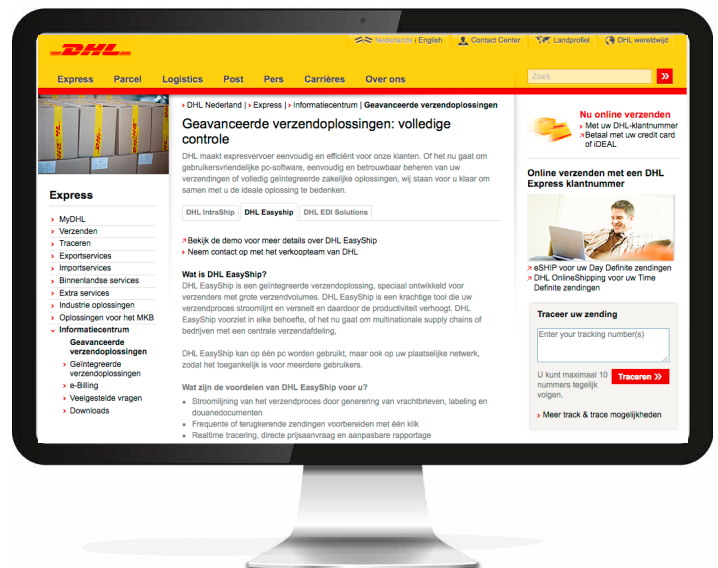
DHL

Nederlands | English   Contact Center   Landprofiel   DHL wereldwijd

Express   Parcel   Logistics   Post   Pers   Carrières   Over ons

Zoek

Express

MyDHL
Verzenden
Traceren
Exportservices
Importservices
Binnenlandse services
Extra services
Industrie oplossingen
Oplossingen voor het MKB
Informatiecentrum
Geavanceerde verzendoplossingen
Geïntegreerde verzendoplossingen
e-Billing
Veelgestelde vragen
Downloads

DHL Nederland | Express | Informatiecentrum | Geavanceerde verzendoplossingen

Geavanceerde verzendoplossingen: volledige controle

DHL maakt expresvervoer eenvoudig en efficiënt voor onze klanten. Of het nu gaat om gebruikersvriendelijke pc-software, eenvoudig en betrouwbaar beheren van uw verzendingen of volledig geïntegreerde zakelijke oplossingen, wij staan voor u klaar om samen met u de ideale oplossing te bedenken.

DHL IntraShip   DHL Easyship   DHL EDI Solutions

Bekijk de demo voor meer details over DHL EasyShip
Neem contact op met het verkoopteam van DHL

Wat is DHL EasyShip?
DHL EasyShip is een geïntegreerde verzendoplossing, speciaal ontwikkeld voor verzenders met grote verzendvolumes. DHL EasyShip is een krachtige tool die uw verzendproces stroomlijnt en versnelt en daardoor de productiviteit verhoogt. DHL EasyShip voorziet in elke behoefte, of het nu gaat om multinationale supply chains of bedrijven met een centrale verzendafdeling.

DHL EasyShip kan op één pc worden gebruikt, maar ook op uw plaatselijke netwerk, zodat het toegankelijk is voor meerdere gebruikers.

Wat zijn de voordelen van DHL EasyShip voor u?
Stroomlijning van het verzendproces door generering van vrachtbrieven, labeling en douanedocumenten
Frequente of terugkerende zendingen voorbereiden met één klik
Realtime tracering, directe prijsaanvraag en aanpasbare rapportage

Nu online verzenden
Met uw DHL-klantnummer
Betaal met uw credit card of iDEAL

Online verzenden met een DHL Express klantnummer

eSHIP voor uw Day Definite zendingen
DHL OnlineShipping voor uw Time Definite zendingen

Traceer uw zending
Enter your tracking number(s)
U kunt maximaal 10 nummers tegelijk volgen.
Traceren
Meer track & trace mogelijkheden